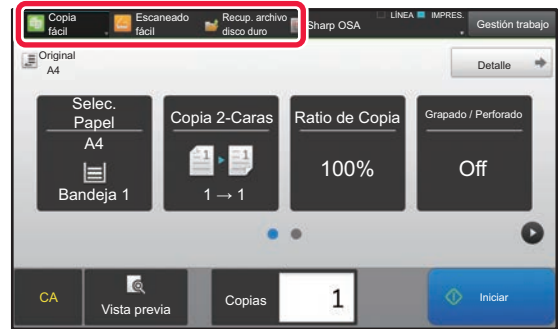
Copia fácil
Escaneado fácil
Recup. archivo disco duro
Sharp OSA
LÍNEA IMPRES.
Gestión trabajo

Original
A4

Detalle

Selec. Papel
A4
Bandeja 1

Copia 2-Caras
1 → 1

Ratio de Copia
100%

Grapado / Perforado
Off

CA
Vista previa
Copias
1
Iniciar